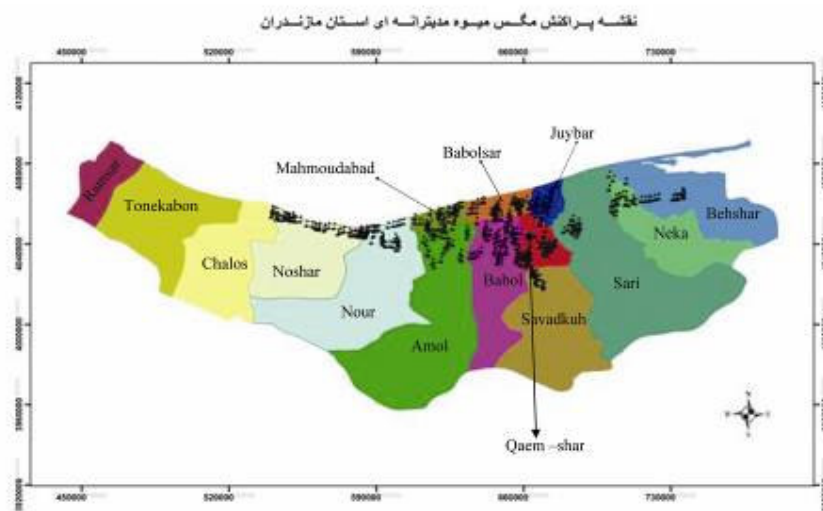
نقشه پراکنش مگس میوه مدیترانه ای استان مازندران

450000 520000 590000 660000 730000

4120000
4080000
4040000
4000000
3960000
3920000

Ramsar
Tonekabon
Chalos
Noshar
Nour
Mahmoudabad
Amol
Babolsar
Babol
Juybar
Savadkuh
Sari
Neka
Behshar
Qaem –shar

450000 520000 590000 660000 730000